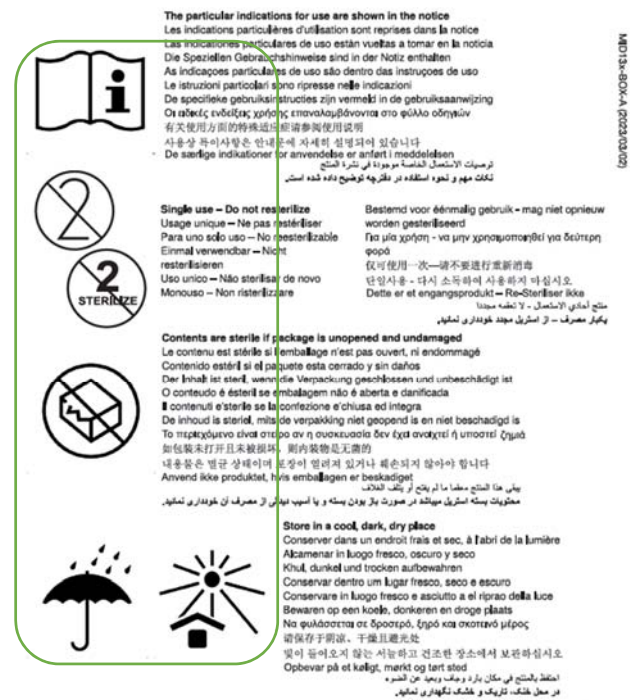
The particular indications for use are shown in the notice
Les indications particulières d'utilisation sont reprises dans la notice
Las indicaciones particulares de uso están vueltas a tomar en la noticia
Die Speziellen Gebrauchshinweise sind in der Notiz enthalten
As indicaçoes particulares de uso são dentro das instruçoes de uso
Le istruzioni particolari sono ripresse nelle indicazioni
De specifieke gebruiksinstructies zijn vermeld in de gebruiksaanwijzing
Οι ειδικές ενδείξεις χρήσης επαναλαμβάνονται στο φύλλο οδηγιών
有关使用方面的特殊适应症请参阅使用说明
사용상 특이사항은 안내문에 자세히 설명되어 있습니다
De særlige indikationer for anvendelse er anført i meddelelsen
توصيات الاستعمال الخاصة موجودة في نشرة المنتج
نکات مهم و نحوه استفاده در دفترچه توضیح داده شده است

MD13x-BOX-A (2023/03/02)

Single use – Do not resterilize
Usage unique – Ne pas restériliser
Para uno solo uso – No reesterilizable
Einmal verwendbar – Nicht resterilisieren
Uso unico – Não sterilisar de novo
Monouso – Non risterilizzare
Bestemd voor éénmalig gebruik - mag niet opnieuw worden gesteriliseerd
Για μία χρήση - να μην χρησιμοποιηθεί για δεύτερη φορά
仅可使用一次—请不要进行重新消毒
단일사용 - 다시 소독하여 사용하지 마십시오
Dette er et engangsprodukt – Re-Steriliser ikke
منتج أحادي الاستعمال - لا تعقمه مجددا
یکبار مصرف – از استریل مجدد خودداری نمائید.

STERILIZE

Contents are sterile if package is unopened and undamaged
Le contenu est stérile si l'emballage n'est pas ouvert, ni endommagé
Contenido estéril si el paquete esta cerrado y sin daños
Der Inhalt ist steril, wenn die Verpackung geschlossen und unbeschädigt ist
O conteudo é éstéril se embalagem não é aberta e danificada
Il contenuti e'sterile se la confezione e'chiusa ed integra
De inhoud is steriel, mits de verpakking niet geopend is en niet beschadigd is
Το περιεχόμενο είναι στείρο αν η συσκευασία δεν έχει ανοιχτεί ή υποστεί ζημιά
如包装未打开且未被损坏，则内装物是无菌的
내용물은 멸균 상태이며 포장이 열려져 있거나 훼손되지 않아야 합니다
Anvend ikke produktet, hvis emballagen er beskadiget
يبقى هذا المنتج معقما ما لم يفتح أو يتلف الغلاف
محتویات بسته استریل میباشد در صورت باز بودن بسته و یا آسیب دیدگی از مصرف آن خودداری نمائید.

Store in a cool, dark, dry place
Conserver dans un endroit frais et sec, à l'abri de la lumière
Alcamenar in luogo fresco, oscuro y seco
Khul, dunkel und trocken aufbewahren
Conservar dentro um lugar fresco, seco e escuro
Conservare in luogo fresco e asciutto a el riprao della luce
Bewaren op een koele, donkeren en droge plaats
Να φυλάσσεται σε δροσερό, ξηρό και σκοτεινό μέρος
请保存于阴凉、干燥且避光处
빛이 들어오지 않는 서늘하고 건조한 장소에서 보관하십시오
Opbevar på et køligt, mørkt og tørt sted
احتفظ بالمنتج في مكان بارد وجاف وبعيد عن الضوء
در محل خنک، تاریک و خشک نگهداری نمائید.